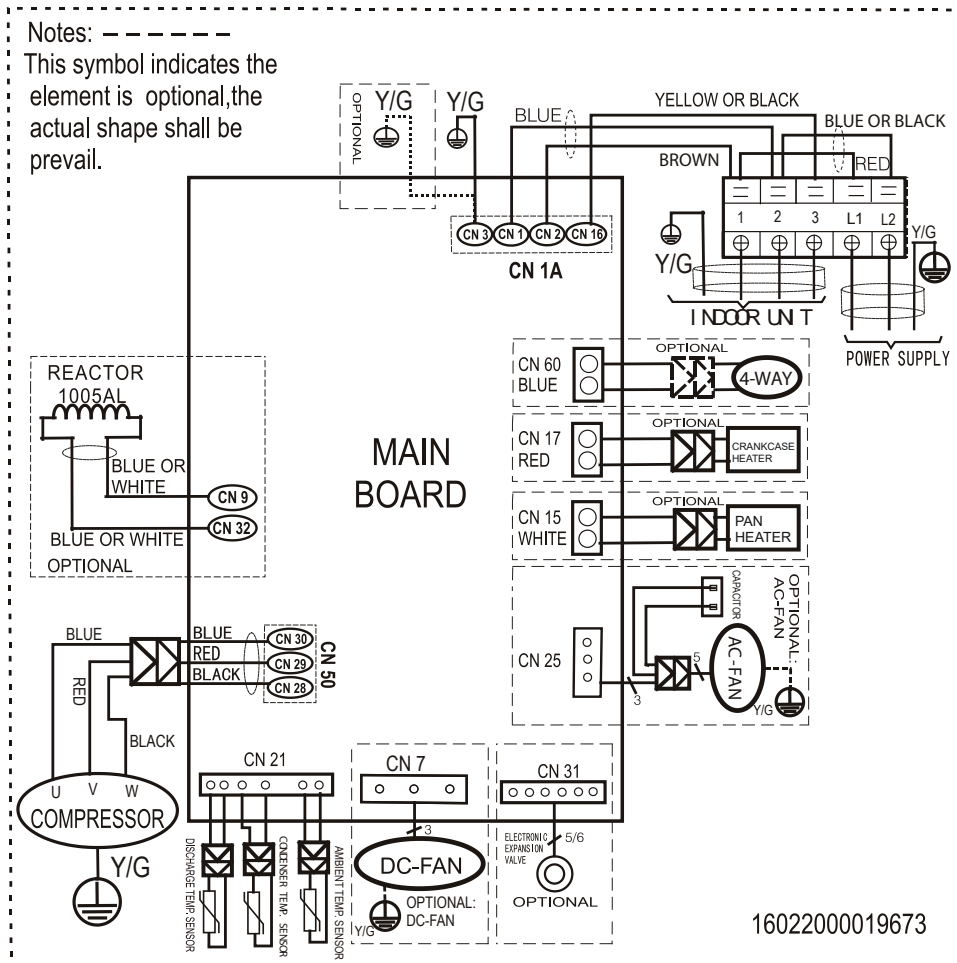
Notes: – – – – – –
This symbol indicates the element is optional,the actual shape shall be prevail.

OPTIONAL
Y/G
Y/G
BLUE
YELLOW OR BLACK
BLUE OR BLACK
BROWN
RED
1 2 3 L1 L2
Y/G
Y/G
CN 3 CN 1 CN 2 CN 16
CN 1A
INDOOR UNIT
POWER SUPPLY

REACTOR
1005AL
BLUE OR WHITE
CN 9
CN 32
BLUE OR WHITE
OPTIONAL

MAIN BOARD

CN 60 BLUE
OPTIONAL
4-WAY
CN 17 RED
OPTIONAL
CRANKCASE HEATER
CN 15 WHITE
OPTIONAL
PAN HEATER
CAPACITOR
OPTIONAL: AC-FAN
CN 25
5
3
AC-FAN
Y/G

BLUE
BLUE
RED
BLACK
CN 30
CN 29
CN 28
CN 50
RED
BLACK
U V W
COMPRESSOR
Y/G

CN 21
DISCHARGE TEMP. SENSOR
CONDENSER TEMP. SENSOR
AMBIENT TEMP. SENSOR
CN 7
3
DC-FAN
Y/G
OPTIONAL: DC-FAN
CN 31
ELECTRONIC EXPANSION VALVE
5/6
OPTIONAL

16022000019673